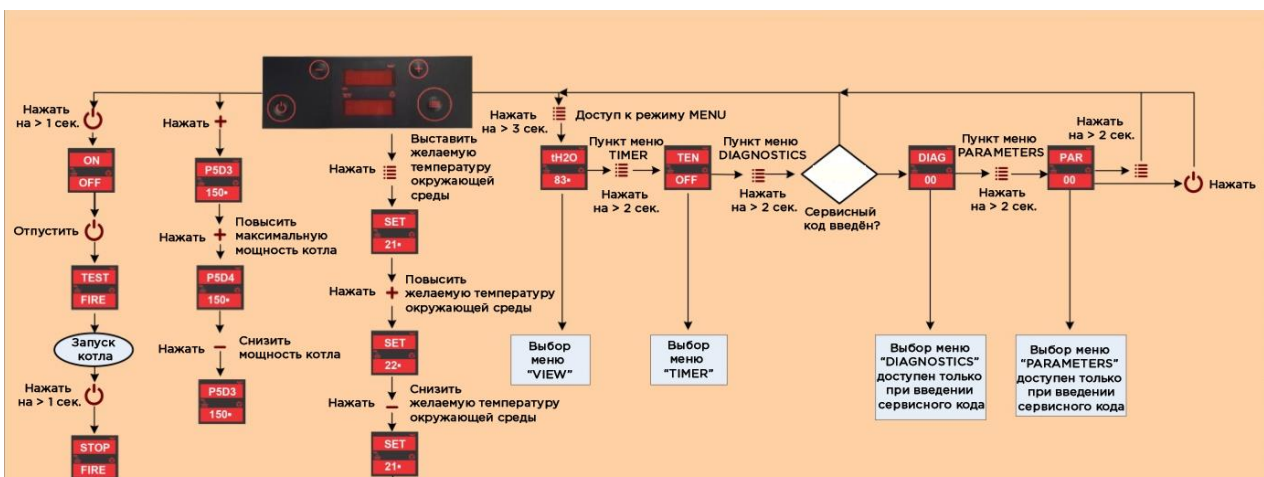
Нажать на > 1 сек.

ON
OFF

Отпустить

TEST
FIRE

Запуск котла

Нажать на > 1 сек.

STOP
FIRE

Нажать +

P5D3
150•

Нажать + Повысить максимальную мощность котла

P5D4
150•

Нажать – Снизить мощность котла

P5D3
150•

Нажать Выставить желаемую температуру окружающей среды

SET
21•

Нажать + Повысить желаемую температуру окружающей среды

SET
22•

Нажать – Снизить желаемую температуру окружающей среды

SET
21•

Нажать на > 3 сек. Доступ к режиму MENU

tH2O
83•

Пункт меню TIMER

Нажать на > 2 сек.

TEN
OFF

Пункт меню DIAGNOSTICS

Нажать на > 2 сек.

Сервисный код введён?

DIAG
00

Пункт меню PARAMETERS

Нажать на > 2 сек.

PAR
00

Нажать на > 2 сек.

Нажать

Выбор меню "VIEW"

Выбор меню "TIMER"

Выбор меню "DIAGNOSTICS" доступен только при введении сервисного кода

Выбор меню "PARAMETERS" доступен только при введении сервисного кода